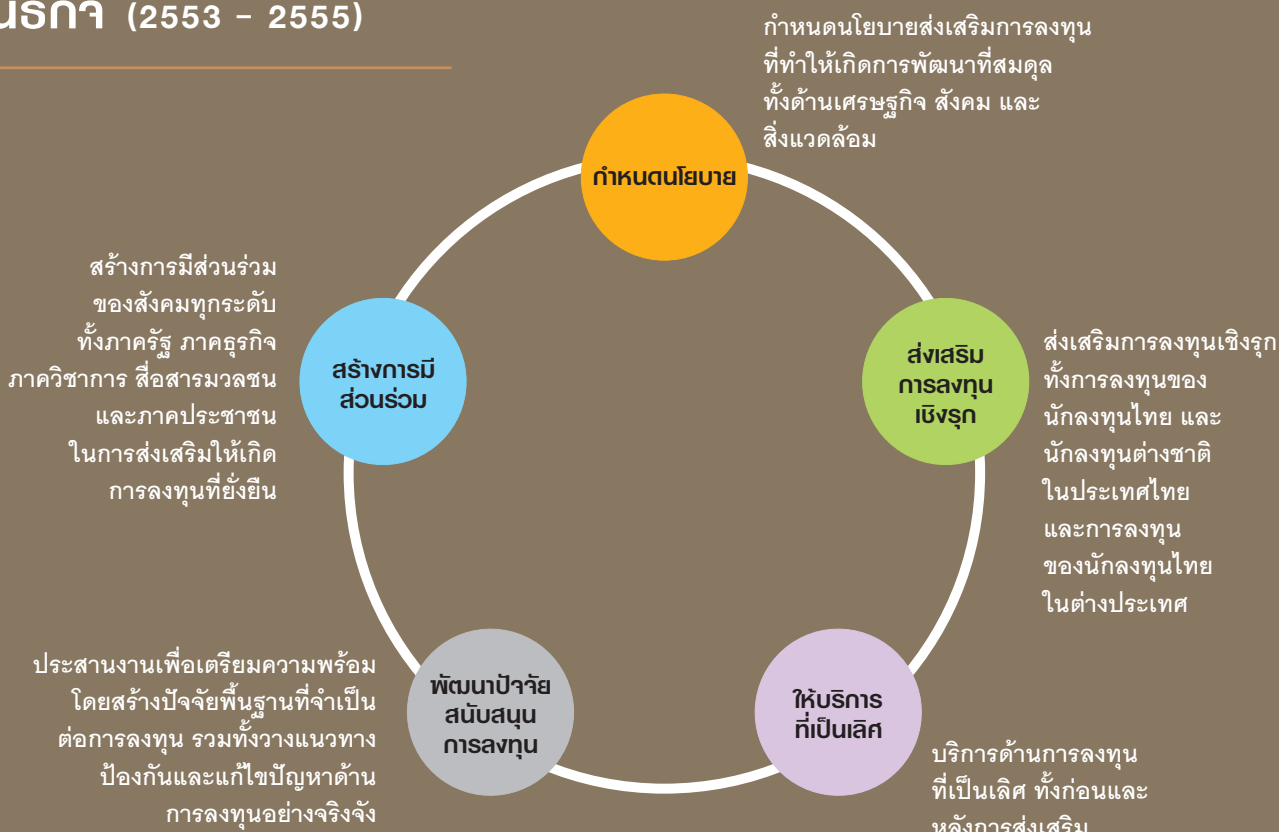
นธกิจ (2553 - 2555)

กำหนดนโยบายส่งเสริมการลงทุน ที่ทำให้เกิดการพัฒนาที่สมดุล ทั้งด้านเศรษฐกิจ สังคม และ สิ่งแวดล้อม

กำหนดนโยบาย

สร้างการมีส่วนร่วม ของสังคมทุกระดับ ทั้งภาครัฐ ภาคธุรกิจ ภาควิชาการ สื่อสารมวลชน และภาคประชาชน ในการส่งเสริมให้เกิด การลงทุนที่ยั่งยืน

สร้างการมี ส่วนร่วม

ส่งเสริม การลงทุน เชิงรุก

ส่งเสริมการลงทุนเชิงรุก ทั้งการลงทุนของ นักลงทุนไทย และ นักลงทุนต่างชาติ ในประเทศไทย และการลงทุน ของนักลงทุนไทย ในต่างประเทศ

ประสานงานเพื่อเตรียมความพร้อม โดยสร้างปัจจัยพื้นฐานที่จำเป็น ต่อการลงทุน รวมทั้งวางแนวทาง ป้องกันและแก้ไขปัญหาด้าน การลงทุนอย่างจริงจัง

พัฒนาปัจจัย สนับสนุน การลงทุน

ให้บริการ ที่เป็นเลิศ

บริการด้านการลงทุน ที่เป็นเลิศ ทั้งก่อนและ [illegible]